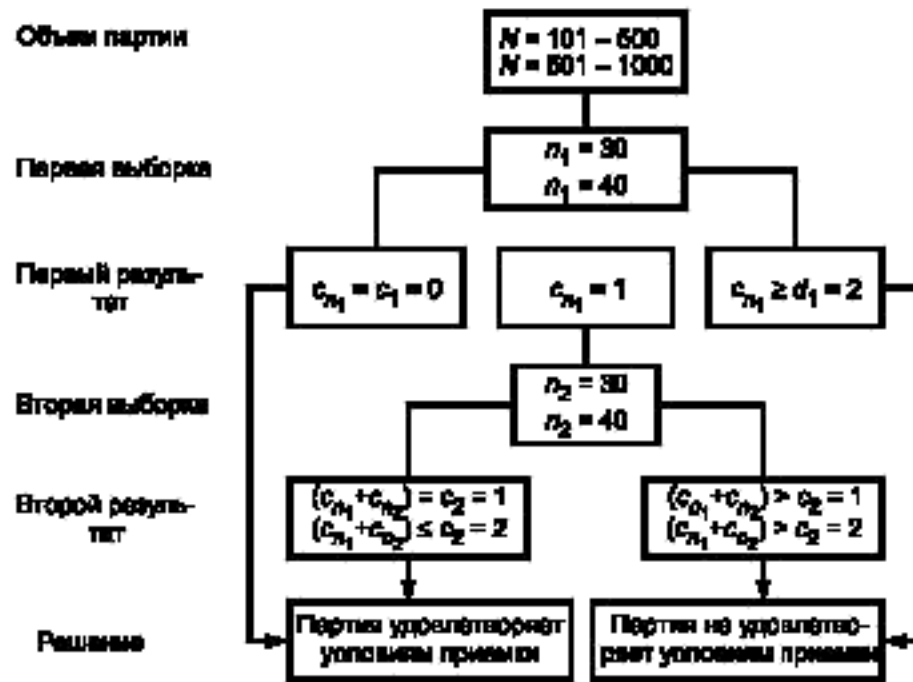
Объем партии

$N = 101 - 500$
$N = 501 - 1000$

Первая выборка

$n_1 = 30$
$n_1 = 40$

Первый результат

$c_{n_1} = c_1 = 0$

$c_{n_1} = 1$

$c_{n_1} \geq d_1 = 2$

Вторая выборка

$n_2 = 30$
$n_2 = 40$

Второй результат

$(c_{n_1}+c_{n_2}) = c_2 = 1$
$(c_{n_1}+c_{n_2}) \leq c_2 = 2$

$(c_{n_1}+c_{n_2}) > c_2 = 1$
$(c_{n_1}+c_{n_2}) > c_2 = 2$

Решение

Партия удовлетворяет условиям приемки

Партия не удовлетворяет условиям приемки